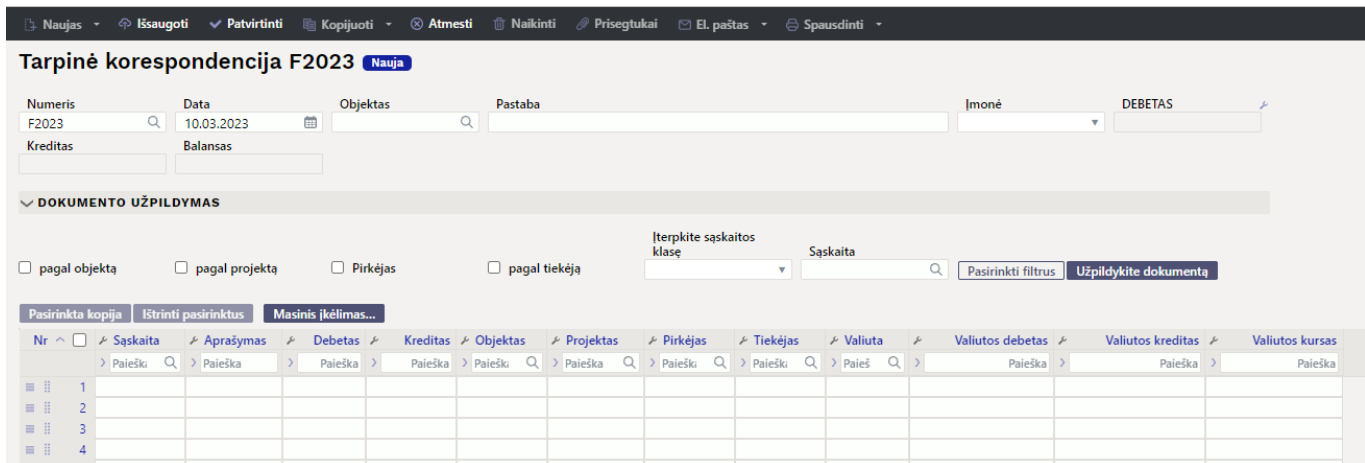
Naujas · Išsaugoti · Patvirtinti · Kopijuoti · Atmesti · Naikinti · Prisegtukai · El. paštas · Spausdinti

Tarpinė korespondencija F2023 Nauja

Numeris
F2023
Data
10.03.2023
Objektas
Pastaba
Įmonė
DEBETAS
Kreditas
Balansas

DOKUMENTO UŽPILDYMAS

pagal objektą
pagal projektą
Pirkėjas
pagal tiekėją
Įterpkite sąskaitos klasę
Sąskaita
Pasirinkti filtrus
Užpildykite dokumentą

Pasirinkta kopija
Ištrinti pasirinktus
Masinis įkėlimas...

| Nr | Sąskaita | Aprašymas | Debetas | Kreditas | Objektas | Projektas | Pirkėjas | Tiekėjas | Valiuta | | Valiutos debetas | Valiutos kreditas | Valiutos kursas |
|---|---|---|---|---|---|---|---|---|---|---|---|---|---|
| | Paieška | Paieška | Paieška | Paieška | Paieška | Paieška | Paieška | Paieška | Paieš | | Paieška | Paieška | Paieška |
| 1 | | | | | | | | | | | | | |
| 2 | | | | | | | | | | | | | |
| 3 | | | | | | | | | | | | | |
| 4 | | | | | | | | | | | | | |